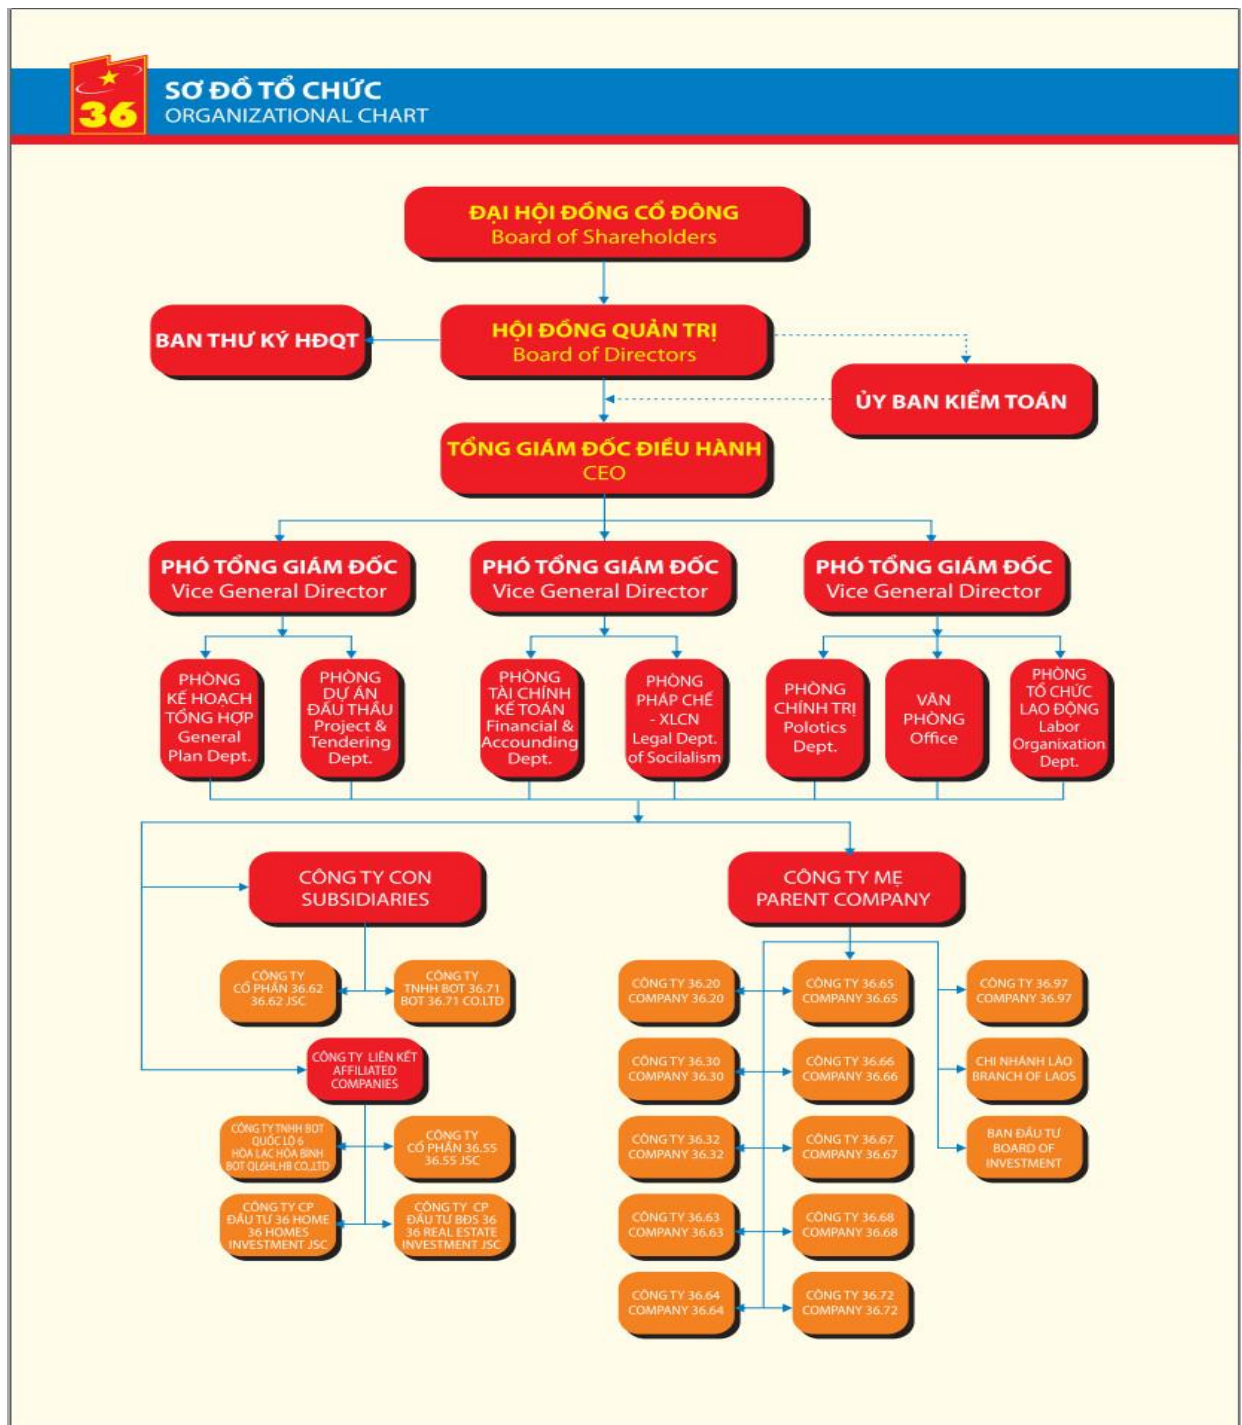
36
SƠ ĐỒ TỔ CHỨC
ORGANIZATIONAL CHART

ĐẠI HỘI ĐỒNG CỔ ĐÔNG
Board of Shareholders

BAN THƯ KÝ HĐQT

HỘI ĐỒNG QUẢN TRỊ
Board of Directors

ỦY BAN KIỂM TOÁN

TỔNG GIÁM ĐỐC ĐIỀU HÀNH
CEO

PHÓ TỔNG GIÁM ĐỐC
Vice General Director

PHÓ TỔNG GIÁM ĐỐC
Vice General Director

PHÓ TỔNG GIÁM ĐỐC
Vice General Director

PHÒNG KẾ HOẠCH TỔNG HỢP General Plan Dept.

PHÒNG DỰ ÁN ĐẤU THẦU Project & Tendering Dept.

PHÒNG TÀI CHÍNH KẾ TOÁN Financial & Accounding Dept.

PHÒNG PHÁP CHẾ - XLCN Legal Dept. of Socialism

PHÒNG CHÍNH TRỊ Polotics Dept.

VĂN PHÒNG Office

PHÒNG TỔ CHỨC LAO ĐỘNG Labor Organixation Dept.

CÔNG TY CON
SUBSIDIARIES

CÔNG TY MẸ
PARENT COMPANY

CÔNG TY CỔ PHẦN 36.62
36.62 JSC

CÔNG TY TNHH BOT 36.71
BOT 36.71 CO.LTD

CÔNG TY LIÊN KẾT
AFFILIATED COMPANIES

CÔNG TY TNHH BOT QUỐC LỘ 6 HÒA LẠC HÒA BÌNH
BOT QL6HLHB CO.,LTD

CÔNG TY CỔ PHẦN 36.55
36.55 JSC

CÔNG TY CP ĐẦU TƯ 36 HOME
36 HOMES INVESTMENT JSC

CÔNG TY CP ĐẦU TƯ BĐS 36
36 REAL ESTATE INVESTMENT JSC

CÔNG TY 36.20
COMPANY 36.20

CÔNG TY 36.65
COMPANY 36.65

CÔNG TY 36.97
COMPANY 36.97

CÔNG TY 36.30
COMPANY 36.30

CÔNG TY 36.66
COMPANY 36.66

CHI NHÁNH LÀO
BRANCH OF LAOS

CÔNG TY 36.32
COMPANY 36.32

CÔNG TY 36.67
COMPANY 36.67

BAN ĐẦU TƯ
BOARD OF INVESTMENT

CÔNG TY 36.63
COMPANY 36.63

CÔNG TY 36.68
COMPANY 36.68

CÔNG TY 36.64
COMPANY 36.64

CÔNG TY 36.72
COMPANY 36.72